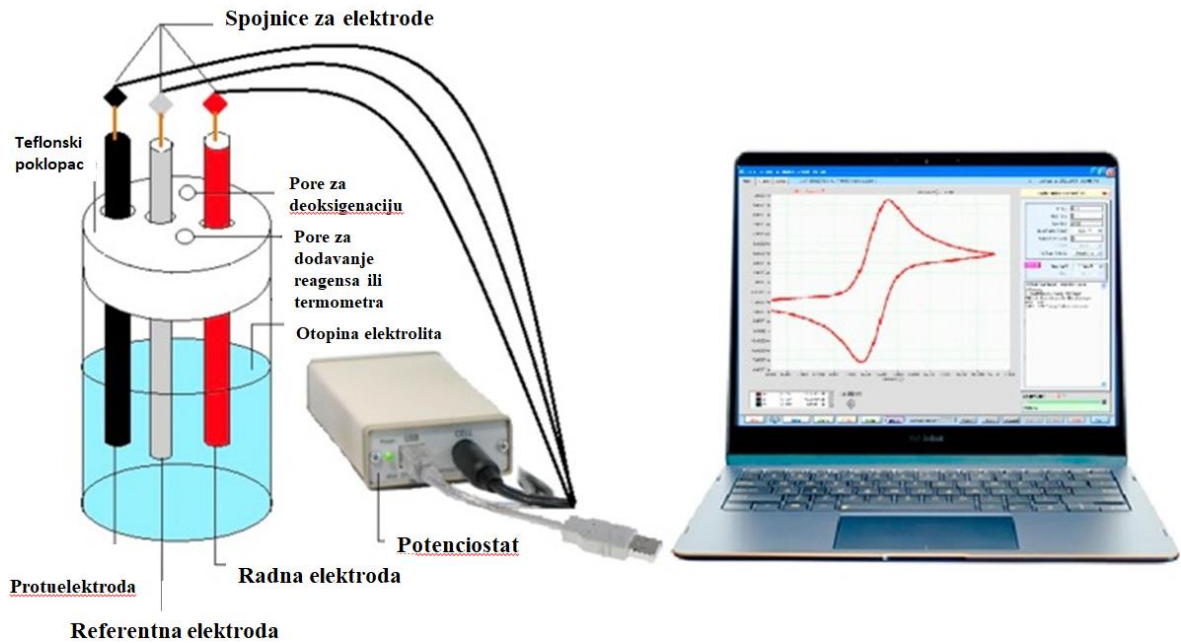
Spojnice za elektrode

Teflonski poklopac

Pore za deoksigenaciju

Pore za dodavanje reagensa ili termometra

Otopina elektrolita

USB

CELL

Potenciostat

Radna elektroda

Protuelektroda

Referentna elektroda